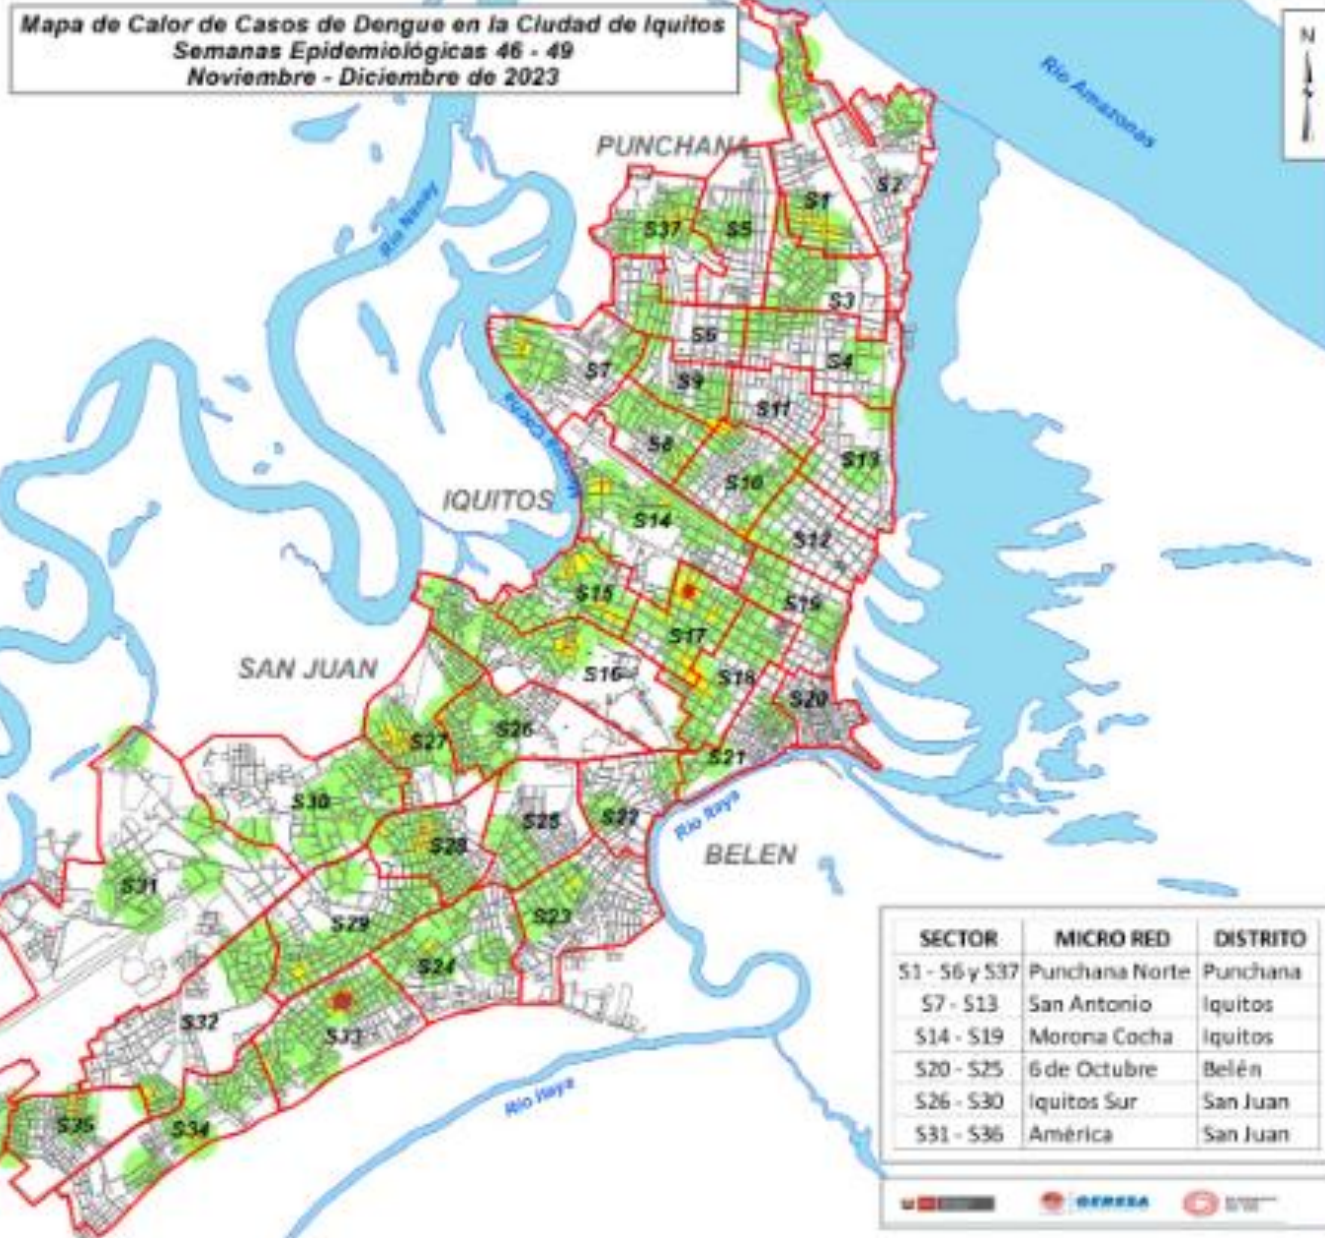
Mapa de Calor de Casos de Dengue en la Ciudad de Iquitos
Semanas Epidemiológicas 46 - 49
Noviembre - Diciembre de 2023

N

Rio Amazonas

PUNCHANA

Rio Nanay

S2
S1
S37
S5
S3
S6
S4
S7
S9
S11
Rio Moronacocha
S8
S13
S10
IQUITOS
S14
S12
S15
S19
S17
SAN JUAN
S16
S18
S20
S27
S26
S21
S30
Rio Itaya
S25
S22
S28
BELEN
S31
S23
S29
S24
S32
S33
Rio Itaya
S35
S34

| SECTOR | MICRO RED | DISTRITO |
|---|---|---|
| S1 - S6 y S37 | Punchana Norte | Punchana |
| S7 - S13 | San Antonio | Iquitos |
| S14 - S19 | Morona Cocha | Iquitos |
| S20 - S25 | 6 de Octubre | Belén |
| S26 - S30 | Iquitos Sur | San Juan |
| S31 - S36 | América | San Juan |

GERESA